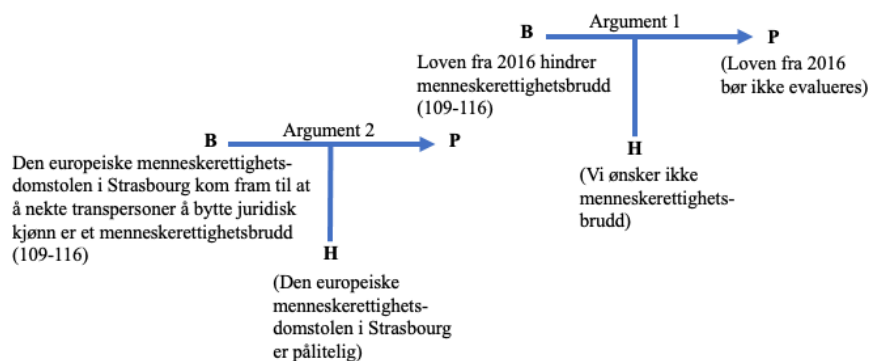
B
Argument 1
P
Loven fra 2016 hindrer menneskerettighetsbrudd (109-116)
(Loven fra 2016 bør ikke evalueres)
H
(Vi ønsker ikke menneskerettighetsbrudd)

B
Argument 2
P
Den europeiske menneskerettighetsdomstolen i Strasbourg kom fram til at å nekte transpersoner å bytte juridisk kjønn er et menneskerettighetsbrudd (109-116)
H
(Den europeiske menneskerettighetsdomstolen i Strasbourg er pålitelig)